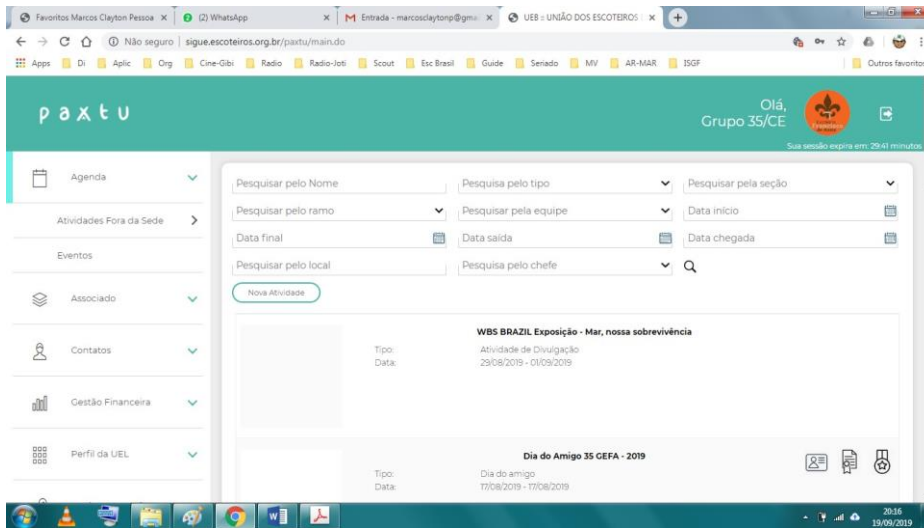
Favoritos Marcos Clayton Pessoa ×
(2) WhatsApp ×
Entrada - marcosclaytonp@gma ×
UEB :: UNIÃO DOS ESCOTEIROS ×

Não seguro | sigue.escoteiros.org.br/paxtu/main.do

Apps | Di | Aplic | Org | Cine-Gibi | Radio | Radio-Joti | Scout | Esc Brasil | Guide | Seriado | MV | AR-MAR | ISGF | Outros favoritos

paxtu

Olá, Grupo 35/CE

Sua sessão expira em: 29:41 minutos

Agenda
Atividades Fora da Sede
Eventos
Associado
Contatos
Gestão Financeira
Perfil da UEL

Pesquisar pelo Nome
Pesquisa pelo tipo
Pesquisar pela seção
Pesquisar pelo ramo
Pesquisar pela equipe
Data início
Data final
Data saída
Data chegada
Pesquisar pelo local
Pesquisa pelo chefe

Nova Atividade

WBS BRAZIL Exposição - Mar, nossa sobrevivência
Tipo: Atividade de Divulgação
Data: 29/08/2019 - 01/09/2019

Dia do Amigo 35 GEFA - 2019
Tipo: Dia do amigo
Data: 17/08/2019 - 17/08/2019

20:16
19/09/2019